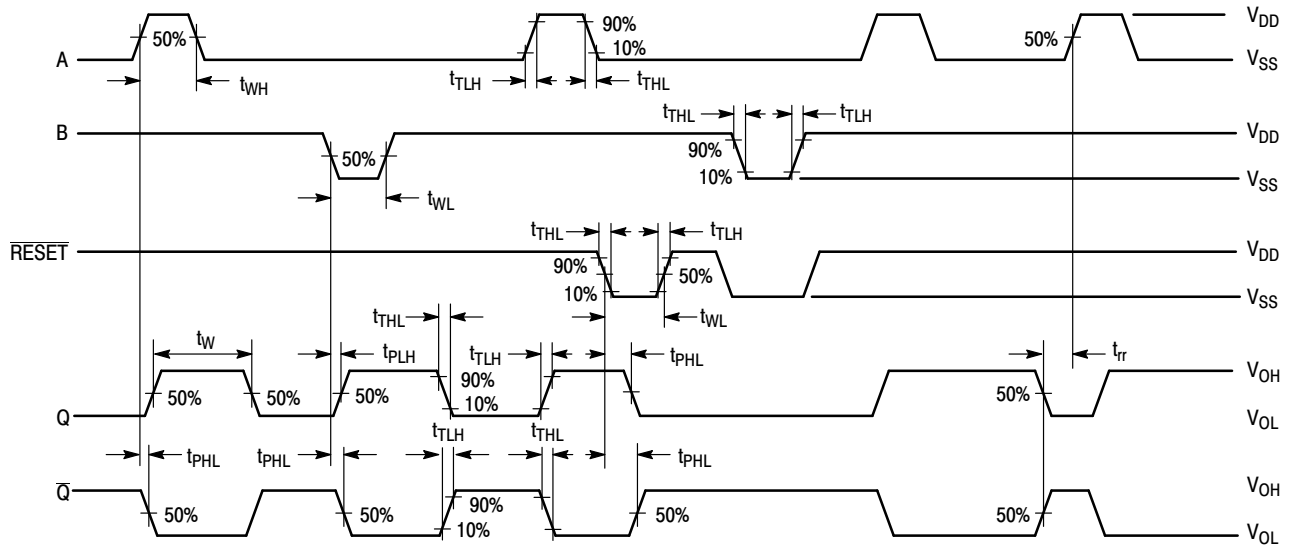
A
50%
$t_{WH}$
90%
10%
$t_{TLH}$
$t_{THL}$
50%
$V_{DD}$
$V_{SS}$

B
50%
$t_{WL}$
$t_{THL}$
$t_{TLH}$
90%
10%
$V_{DD}$
$V_{SS}$

$\overline{RESET}$
$t_{THL}$
$t_{TLH}$
90%
10%
50%
$t_{WL}$
$V_{DD}$
$V_{SS}$

$t_{THL}$
$t_W$
$t_{PLH}$
$t_{TLH}$
$t_{PHL}$
$t_{rr}$
Q
50%
50%
50%
90%
10%
50%
$V_{OH}$
$V_{OL}$

$t_{TLH}$
$t_{THL}$
$t_{PHL}$
$t_{PHL}$
$t_{PHL}$
$\overline{Q}$
50%
50%
90%
10%
50%
50%
$V_{OH}$
$V_{OL}$